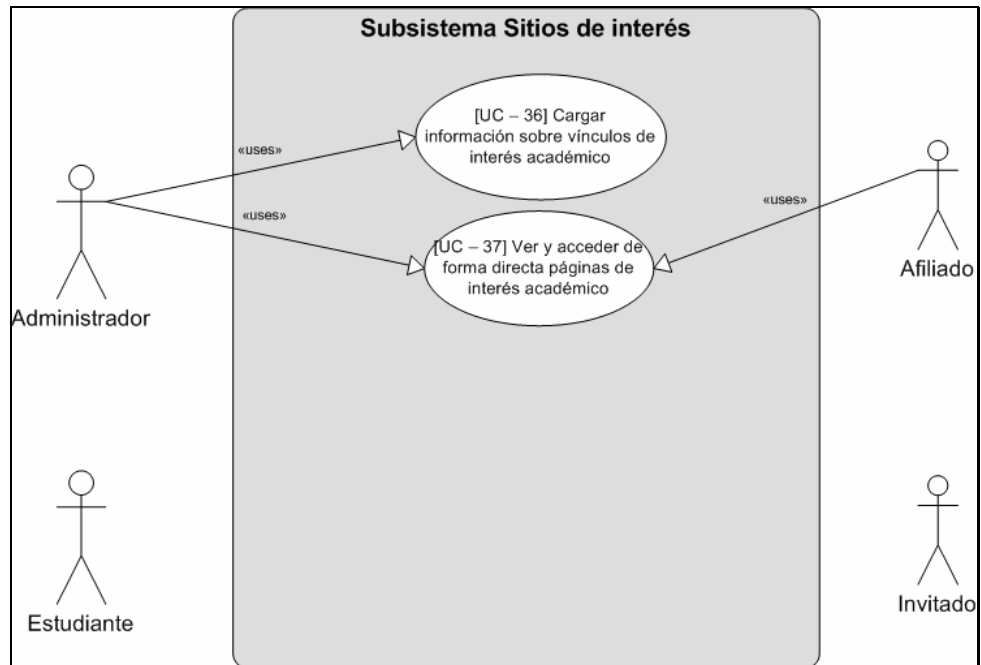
Subsistema Sitios de interés

«uses»

[UC – 36] Cargar información sobre vínculos de interés académico

«uses»

[UC – 37] Ver y acceder de forma directa páginas de interés académico

«uses»

Administrador

Afiliado

Estudiante

Invitado